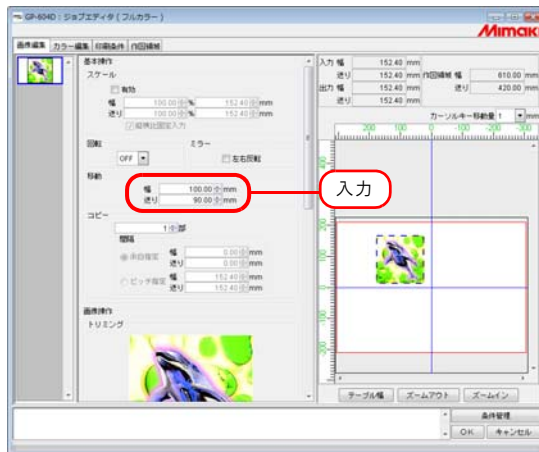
GP-604D : ジョブエディタ ( フルカラー )

Mimaki

画像編集 | カラー編集 | 印刷条件 | 内部編集

基本操作

スケール

有効

幅 100.00 % 152.40 mm

送り 100.00 % 152.40 mm

縦横比固定入力

回転

OFF

ミラー

左右反転

移動

幅 100.00 mm

送り 90.00 mm

入力

コピー

1 部

間隔

余白指定 幅 0.00 mm

送り 0.00 mm

ピッチ指定 幅 152.40 mm

送り 152.40 mm

画像操作

トリミング

入力 幅 152.40 mm

送り 152.40 mm

内部編集 幅 610.00 mm

出力 幅 152.40 mm

送り 420.00 mm

送り 152.40 mm

カーソルキー移動量 1 mm

200 100 0 -100 -200 -300

100 200 300 400

テーブル幅 | ズームアウト | ズームイン

条件管理

OK | キャンセル